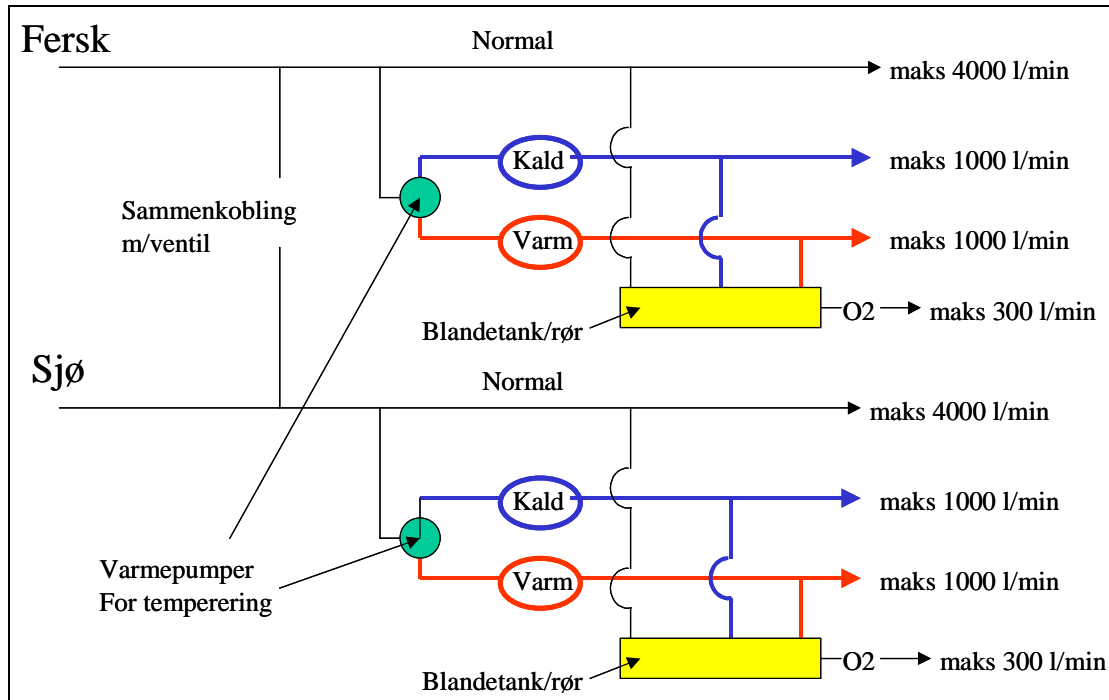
Fersk

Normal

maks 4000 l/min

Kald

maks 1000 l/min

Sammenkobling m/ventil

Varm

maks 1000 l/min

Blandetank/rør

O2

maks 300 l/min

Sjø

Normal

maks 4000 l/min

Kald

maks 1000 l/min

Varmepumper For temperering

Varm

maks 1000 l/min

Blandetank/rør

O2

maks 300 l/min